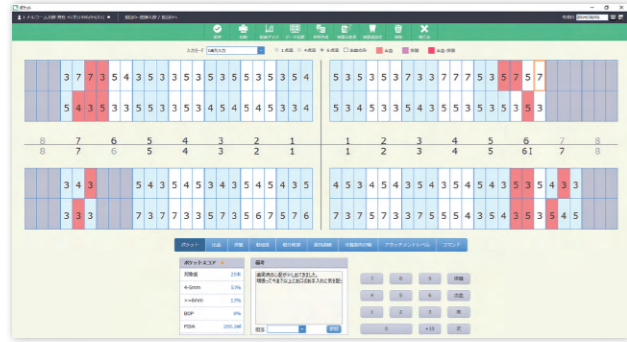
ポケット

保存 印刷 グラフ データ 前回比較 患者一覧 閉じる

入力モード 6点入力 1点法 4点法 6点法 出血のみ 出血 排膿 出血+排膿

3 7 7 3 5 4 3 5 3 3 5 3 3 5 3 5 3 5 3 5 4
5 4 3 5 3 3 5 5 3 5 3 5 3 5 3 5 3 5 3 5 4

5 3 5 3 5 3 7 3 3 7 7 7 5 3 5 7 5 7
5 3 4 5 3 3 5 3 4 5 3 5 5 3 5 5 3 5 3

8 7 6 5 4 3 2 1 1 2 3 4 5 6 7 8
8 7 6 5 4 3 2 1 1 2 3 4 5 6I 7 8

3 4 3 5 4 3 5 5 4 3 5 3 4 5 4 3 5 4 3 5
3 3 3 7 3 7 7 3 3 7 5 7 3 5 6 7 5 7 6

4 5 3 4 5 4 5 4 3 5 3 4 5 4 5 4 3 5 3 5 4 3 3
7 3 7 5 7 3 3 7 5 5 5 4 3 5 3 5 5 3 5 4 5

ポケット 出血 排膿 動揺度 根分岐部 歯肉退縮 付着歯肉の幅 プラークコントロール コメント

ポケットエリア
| 測定値 | 29本 |
|---|---|
| 4-5mm | 53% |
| >=6mm | 13% |
| BOP | 8% |
| PISA | 205.3㎟ |

備考

7 8 9 消去
4 5 6 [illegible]
1 2 3 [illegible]
0 +10 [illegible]